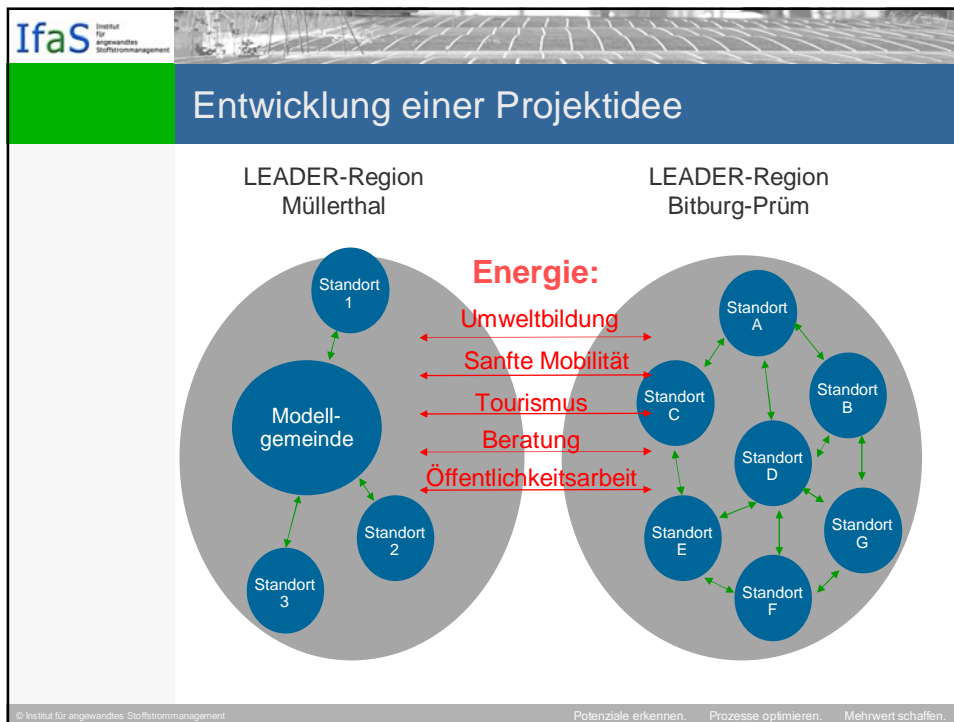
IfaS Institut für angewandtes Stoffstrommanagement

Entwicklung einer Projektidee

LEADER-Region Müllerthal

LEADER-Region Bitburg-Prüm

Standort 1

Modell-gemeinde

Standort 2

Standort 3

Energie:
Umweltbildung
Sanfte Mobilität
Tourismus
Beratung
Öffentlichkeitsarbeit

Standort A

Standort B

Standort C

Standort D

Standort E

Standort F

Standort G

© Institut für angewandtes Stoffstrommanagement

Potenziale erkennen. Prozesse optimieren. Mehrwert schaffen.